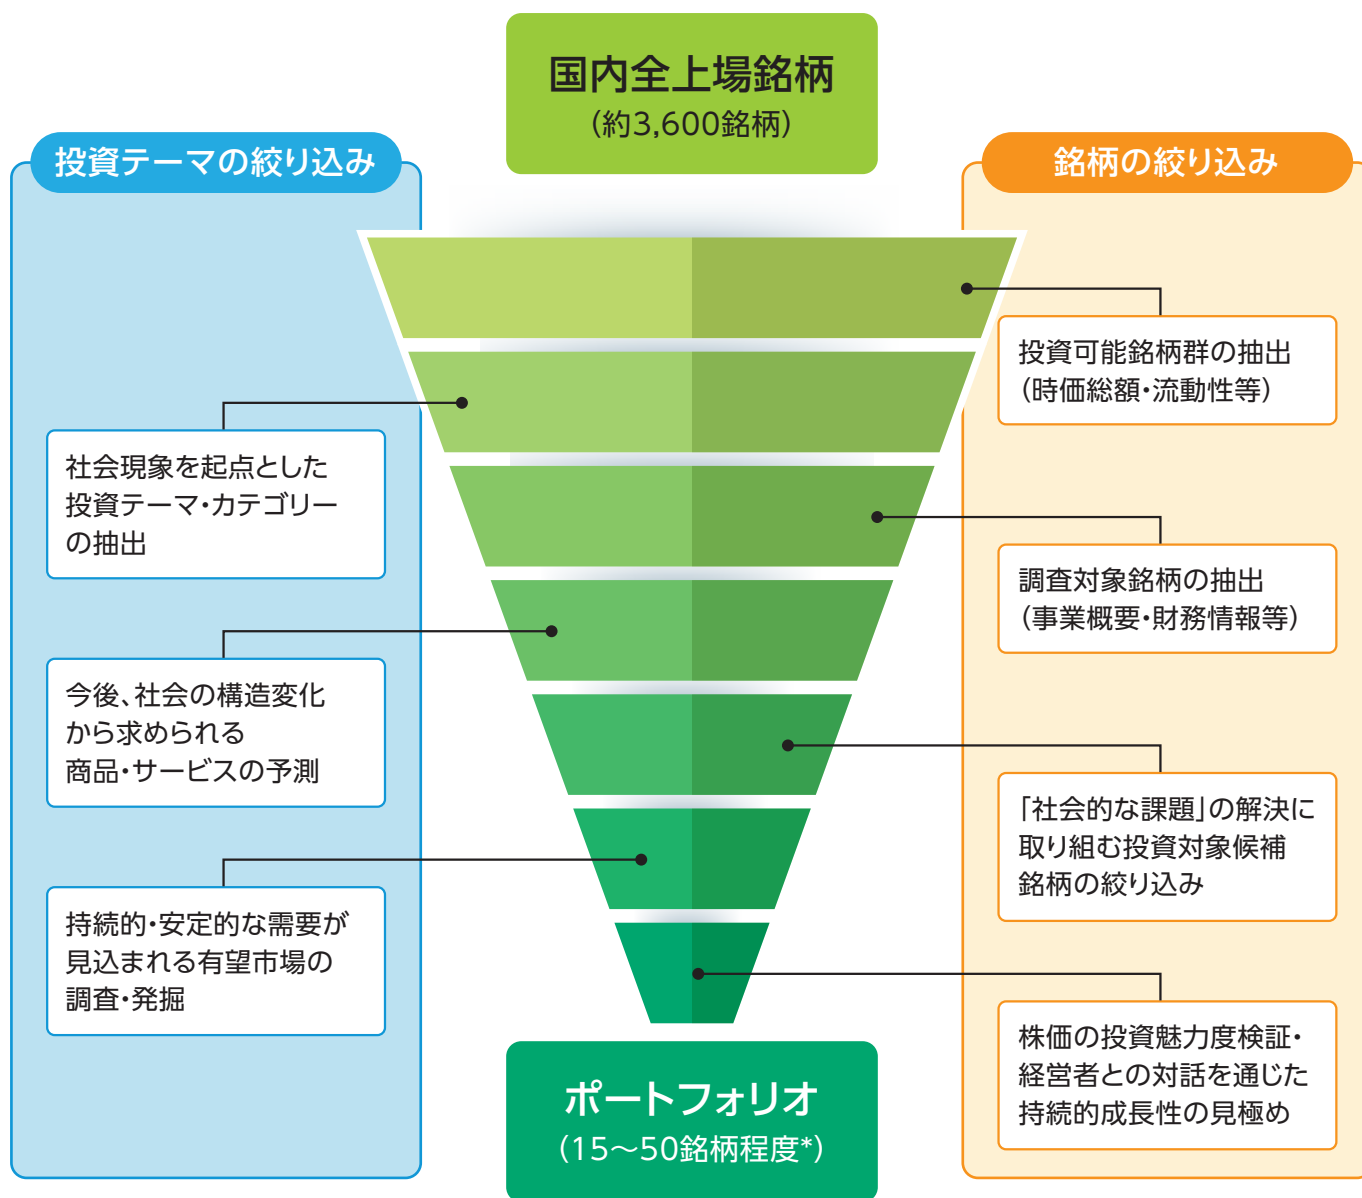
国内全上場銘柄
(約3,600銘柄)

投資テーマの絞り込み

社会現象を起点とした投資テーマ・カテゴリーの抽出

今後、社会の構造変化から求められる商品・サービスの予測

持続的・安定的な需要が見込まれる有望市場の調査・発掘

銘柄の絞り込み

投資可能銘柄群の抽出
(時価総額・流動性等)

調査対象銘柄の抽出
(事業概要・財務情報等)

「社会的な課題」の解決に取り組む投資対象候補銘柄の絞り込み

株価の投資魅力度検証・経営者との対話を通じた持続的成長性の見極め

ポートフォリオ
(15～50銘柄程度*)